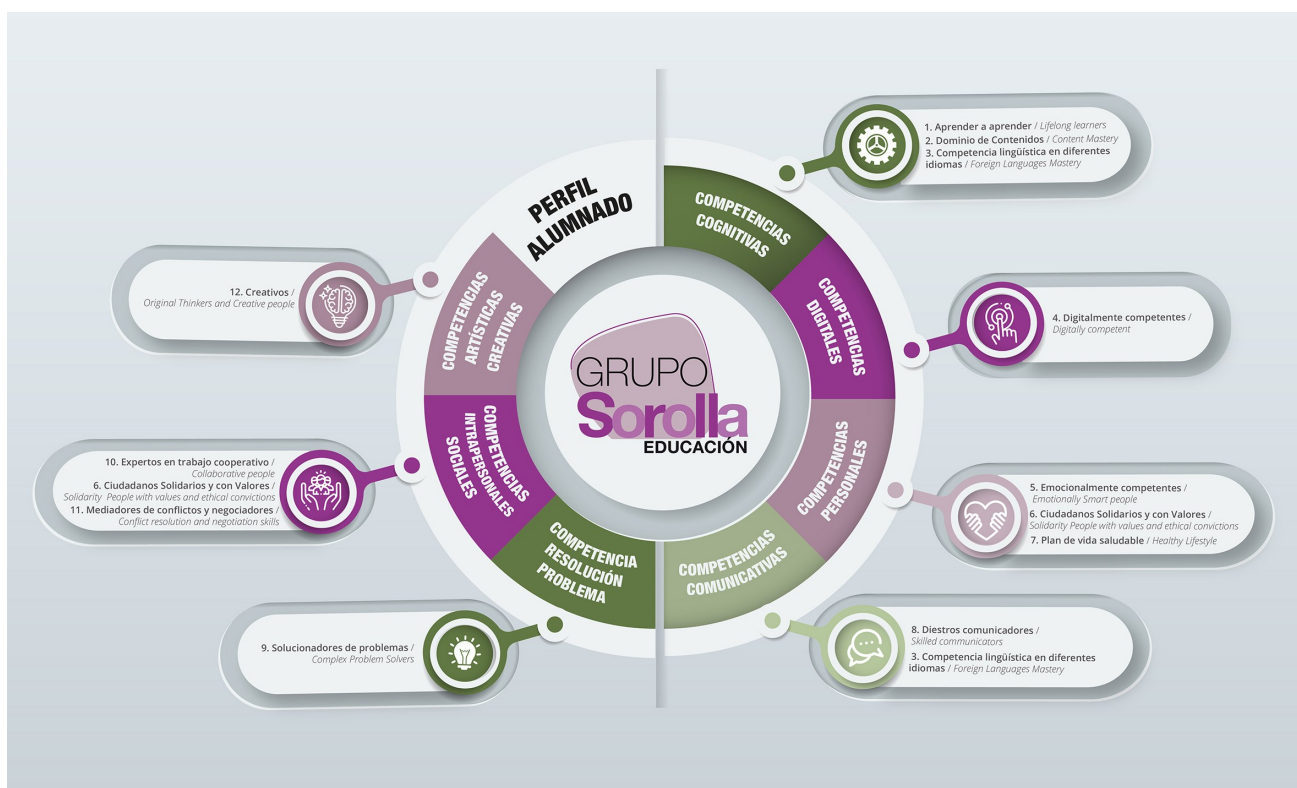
PERFIL ALUMNADO

GRUPO Sorolla EDUCACIÓN

COMPETENCIAS COGNITIVAS

1. Aprender a aprender / Lifelong learners
2. Dominio de Contenidos / Content Mastery
3. Competencia lingüística en diferentes idiomas / Foreign Languages Mastery

COMPETENCIAS DIGITALES

4. Digitalmente competentes / Digitally competent

COMPETENCIAS PERSONALES

5. Emocionalmente competentes / Emotionally Smart people
6. Ciudadanos Solidarios y con Valores / Solidarity People with values and ethical convictions
7. Plan de vida saludable / Healthy Lifestyle

COMPETENCIAS COMUNICATIVAS

8. Diestros comunicadores / Skilled communicators
3. Competencia lingüística en diferentes idiomas / Foreign Languages Mastery

COMPETENCIA RESOLUCIÓN PROBLEMA

9. Solucionadores de problemas / Complex Problem Solvers

COMPETENCIAS INTRAPERSONALES SOCIALES

10. Expertos en trabajo cooperativo / Collaborative people
6. Ciudadanos Solidarios y con Valores / Solidarity People with values and ethical convictions
11. Mediadores de conflictos y negociadores / Conflict resolution and negotiation skills

COMPETENCIAS ARTÍSTICAS CREATIVAS

12. Creativos / Original Thinkers and Creative people